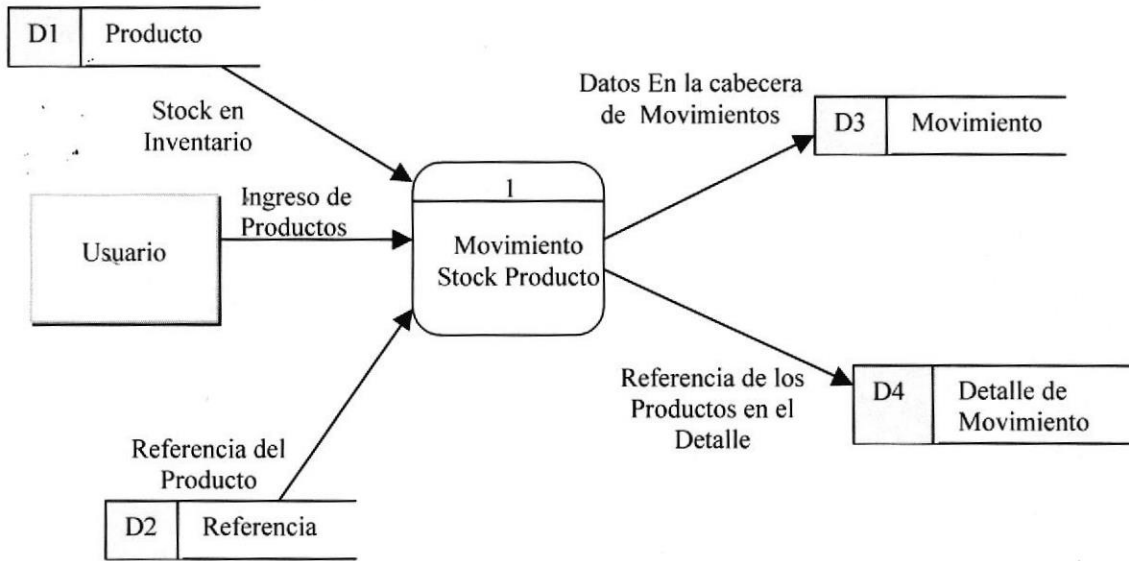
D1 Producto

Stock en Inventario

Datos En la cabecera de Movimientos

D3 Movimiento

1

Movimiento Stock Producto

Ingreso de Productos

Usuario

Referencia de los Productos en el Detalle

D4 Detalle de Movimiento

Referencia del Producto

D2 Referencia